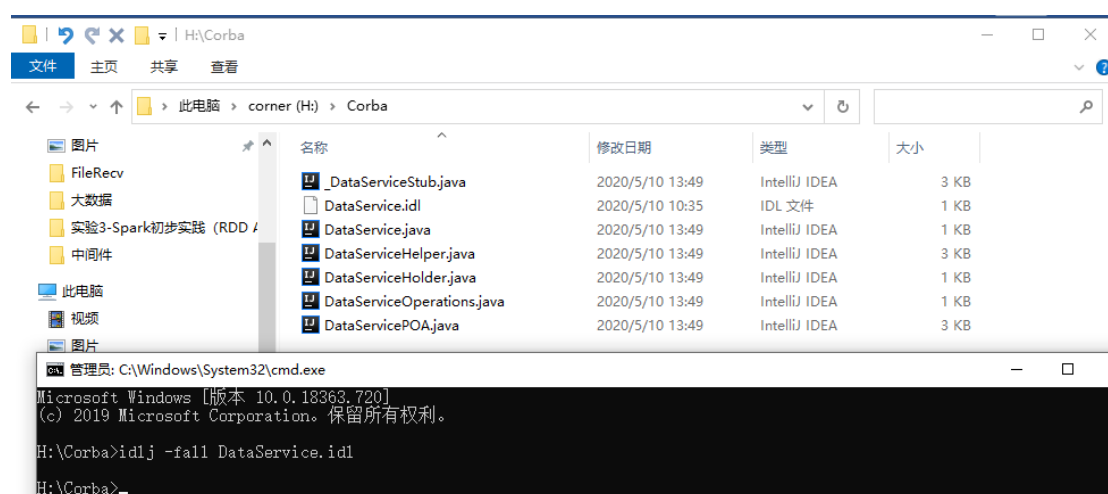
H:\Corba

文件 主页 共享 查看

此电脑 › corner (H:) › Corba

图片
FileRecv
大数据
实验3-Spark初步实践（RDD A
中间件
此电脑
视频
图片

| 名称 | 修改日期 | 类型 | 大小 |
|---|---|---|---|
| _DataServiceStub.java | 2020/5/10 13:49 | IntelliJ IDEA | 3 KB |
| DataService.idl | 2020/5/10 10:35 | IDL 文件 | 1 KB |
| DataService.java | 2020/5/10 13:49 | IntelliJ IDEA | 1 KB |
| DataServiceHelper.java | 2020/5/10 13:49 | IntelliJ IDEA | 3 KB |
| DataServiceHolder.java | 2020/5/10 13:49 | IntelliJ IDEA | 1 KB |
| DataServiceOperations.java | 2020/5/10 13:49 | IntelliJ IDEA | 1 KB |
| DataServicePOA.java | 2020/5/10 13:49 | IntelliJ IDEA | 3 KB |

管理员: C:\Windows\System32\cmd.exe

Microsoft Windows [版本 10.0.18363.720]
(c) 2019 Microsoft Corporation。保留所有权利。

H:\Corba>idlj -fall DataService.idl

H:\Corba>_